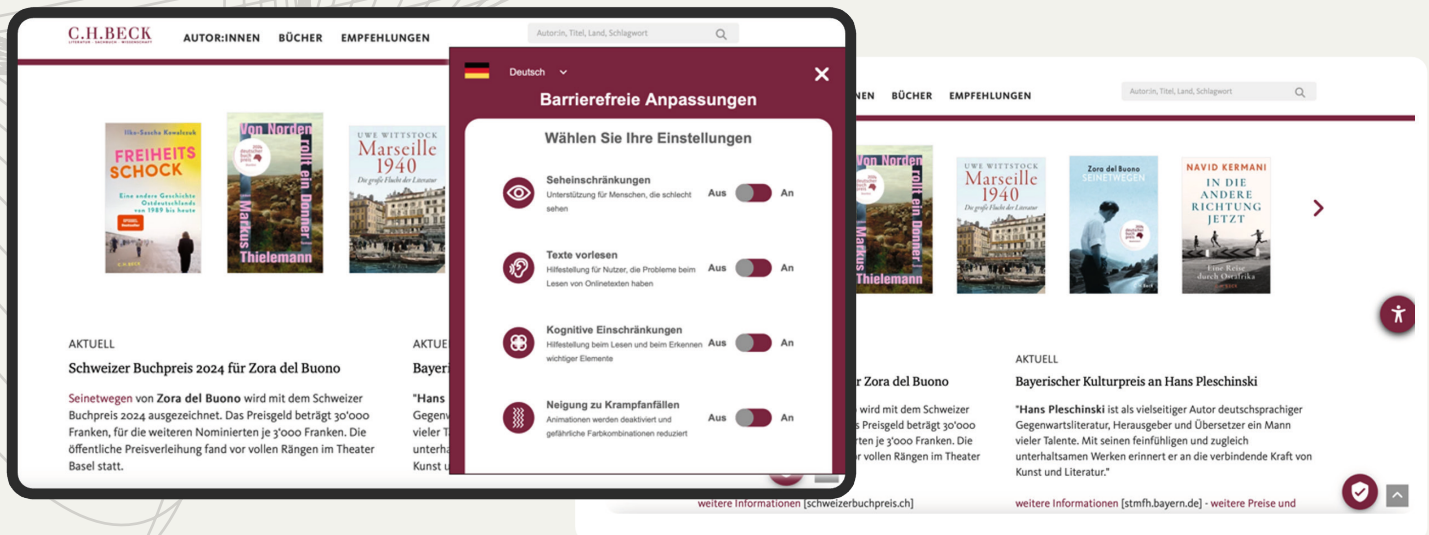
C.H.BECK
LITERATUR · SACHBUCH · WISSENSCHAFT

AUTOR:INNEN BÜCHER EMPFEHLUNGEN

Autor:in, Titel, Land, Schlagwort

Ilko-Sascha Kowalczuk
FREIHEITS SCHOCK
Eine andere Geschichte Ostdeutschlands von 1989 bis heute
SPIEGEL Bestseller
C.H.BECK

Von Norden rollt ein Donner
Markus Thielemann

UWE WITTSTOCK
Marseille 1940
Die große Flucht der Literatur

AKTUELL
Schweizer Buchpreis 2024 für Zora del Buono

Seinetwegen von Zora del Buono wird mit dem Schweizer Buchpreis 2024 ausgezeichnet. Das Preisgeld beträgt 30'000 Franken, für die weiteren Nominierten je 3'000 Franken. Die öffentliche Preisverleihung fand vor vollen Rängen im Theater Basel statt.

AKTUE
Bayeri
"Hans
Gegenw
vieler T
unterha
Kunst u

Deutsch

Barrierefreie Anpassungen

Wählen Sie Ihre Einstellungen

Seheinschränkungen
Unterstützung für Menschen, die schlecht sehen
Aus An

Texte vorlesen
Hilfestellung für Nutzer, die Probleme beim Lesen von Onlinetexten haben
Aus An

Kognitive Einschränkungen
Hilfestellung beim Lesen und beim Erkennen wichtiger Elemente
Aus An

Neigung zu Krampfanfällen
Animationen werden deaktiviert und gefährliche Farbkombinationen reduziert
Aus An

NEN BÜCHER EMPFEHLUNGEN

Autor:in, Titel, Land, Schlagwort

Von Norden rollt ein Donner
Markus Thielemann

UWE WITTSTOCK
Marseille 1940
Die große Flucht der Literatur

Zora del Buono
SEINETWEGEN

NAVID KERMANI
IN DIE ANDERE RICHTUNG JETZT
Eine Reise durch Ostafrika

r Zora del Buono

wird mit dem Schweizer
s Preisgeld beträgt 30'000
rten je 3'000 Franken. Die
vollen Rängen im Theater

weitere Informationen [schweizerbuchpreis.ch]

AKTUELL
Bayerischer Kulturpreis an Hans Pleschinski

"Hans Pleschinski ist als vielseitiger Autor deutschsprachiger Gegenwartsliteratur, Herausgeber und Übersetzer ein Mann vieler Talente. Mit seinen feinfühligen und zugleich unterhaltsamen Werken erinnert er an die verbindende Kraft von Kunst und Literatur."

weitere Informationen [stmfh.bayern.de] - weitere Preise und